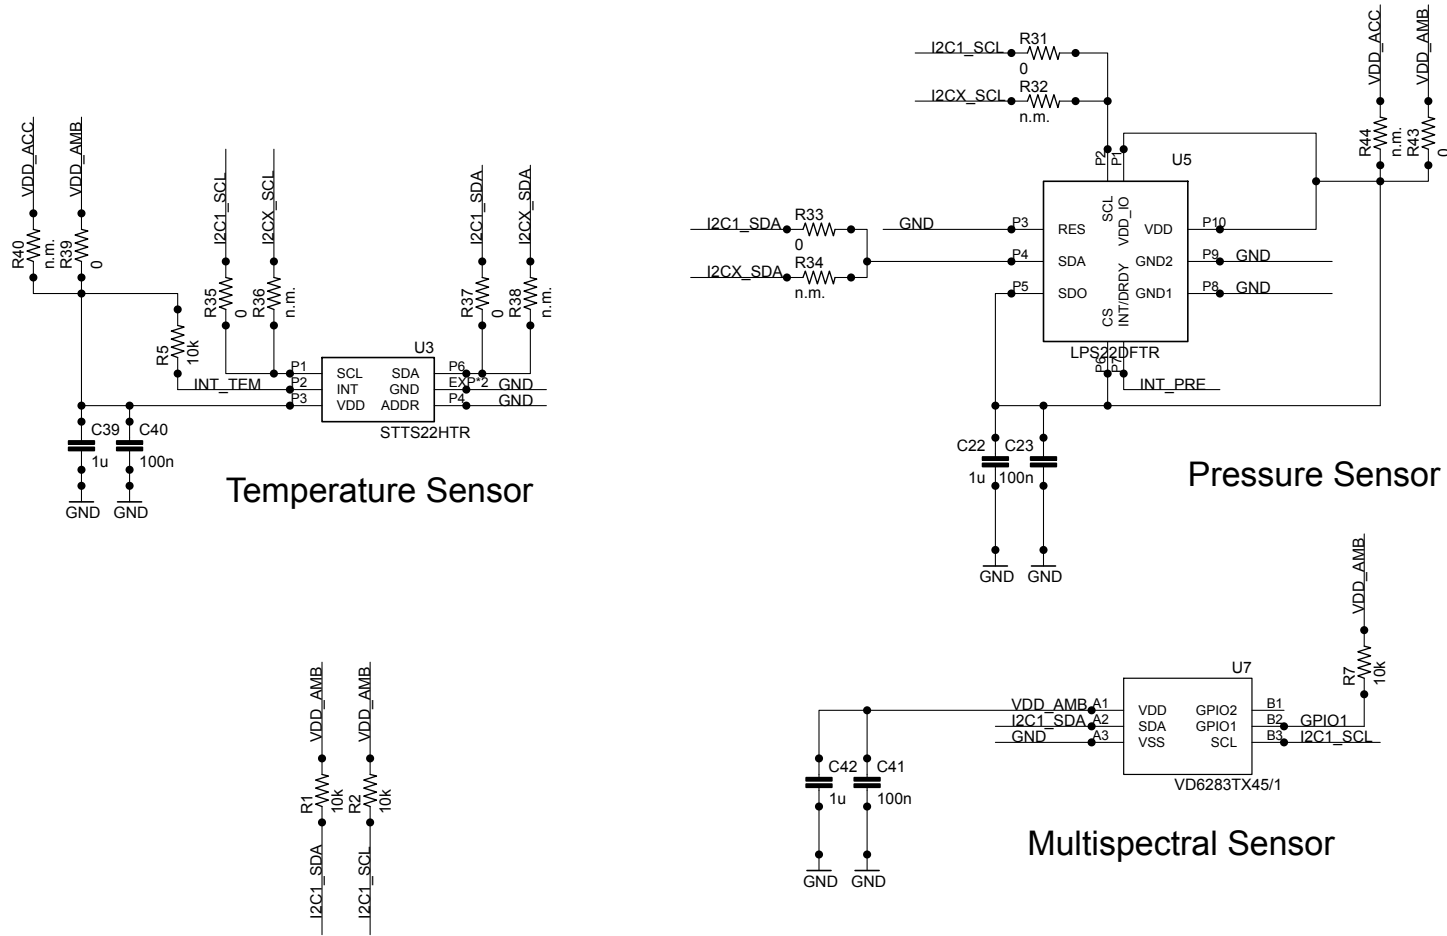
VDD_ACC
VDD_AMB
R40
n.m.
R39
0
R5
10k
I2C1_SCL
I2CX_SCL
R35
0
R36
n.m.
I2C1_SDA
I2CX_SDA
R37
0
R38
n.m.
U3
P1
P2
P3
SCL
INT
VDD
SDA
GND
ADDR
P6
EXP*2
P4
GND
GND
INT_TEM
STTS22HTR
C39
1u
C40
100n
GND
GND

Temperature Sensor

I2C1_SCL
R31
0
I2CX_SCL
R32
n.m.
P2
P1
U5
I2C1_SDA
R33
0
I2CX_SDA
R34
n.m.
GND
P3
P4
P5
RES
SDA
SDO
SCL
VDD_IO
CS
INT/DRDY
VDD
GND2
GND1
P10
P9
P8
GND
GND
LPS22DFTR
P6
P7
INT_PRE
VDD_ACC
VDD_AMB
R44
n.m.
R43
0
C22
1u
C23
100n
GND
GND

Pressure Sensor

VDD_AMB
R7
10k
U7
VDD_AMB
I2C1_SDA
GND
A1
A2
A3
VDD
SDA
VSS
GPIO2
GPIO1
SCL
B1
B2
B3
GPIO1
I2C1_SCL
VD6283TX45/1
C42
1u
C41
100n
GND
GND

Multispectral Sensor

VDD_AMB
VDD_AMB
R1
10k
R2
10k
I2C1_SDA
I2C1_SCL